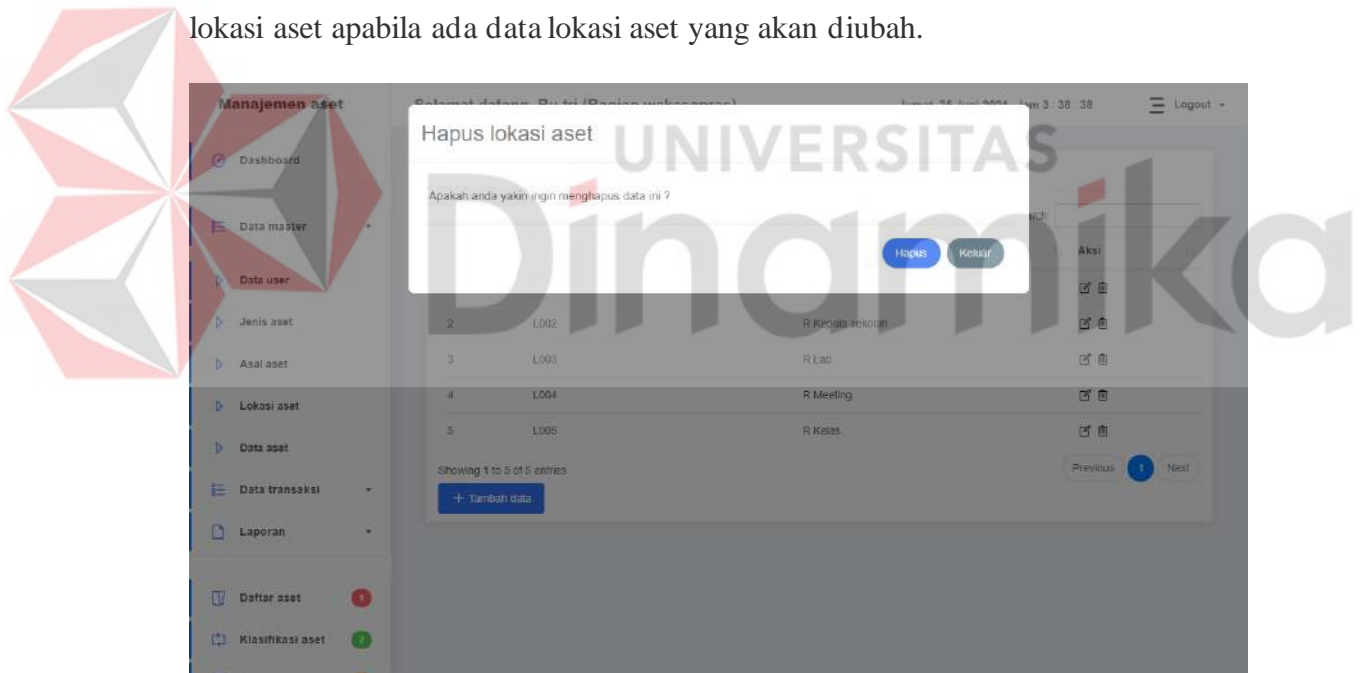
lokasi aset apabila ada data lokasi aset yang akan diubah.

UNIVERSITAS
Dinamika

Manajemen aset

Selamat datang, Bu tri (Bagian wakasarpras)

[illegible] 2024 Jam 3 : 38 : 38

Logout

Dashboard

Data master

Data user

Jenis aset

Asal aset

Lokasi aset

Data aset

Data transaksi

Laporan

Daftar aset

Klasifikasi aset

Hapus lokasi aset

Apakah anda yakin ingin menghapus data ini ?

Hapus

Keluar

Search:

Aksi

| 2 | L002 | R Kepala sekolah |
|---|---|---|
| 3 | L003 | R Lab |
| 4 | L004 | R Meeting |
| 5 | L005 | R Kelas |

Showing 1 to 5 of 5 entries

Previous 1 Next

+ Tambah data